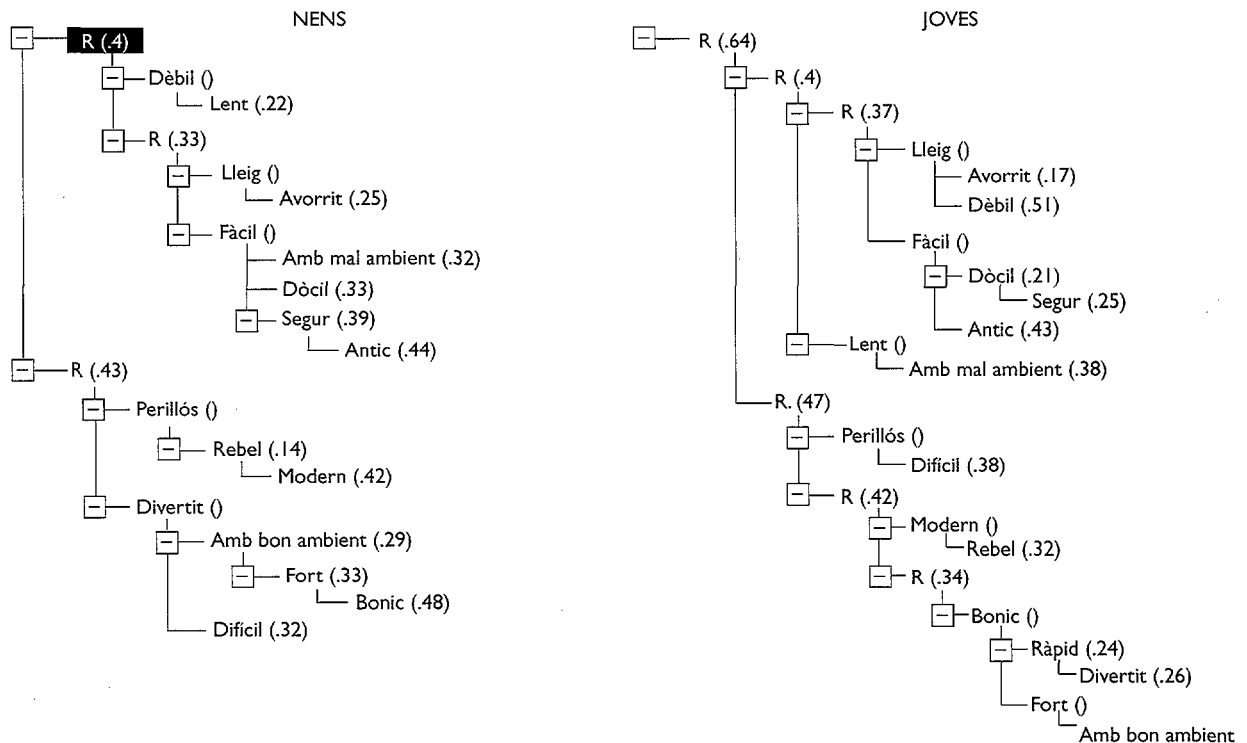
NENS

R (.4)
Dèbil ()
Lent (.22)
R (.33)
Lleig ()
Avorrit (.25)
Fàcil ()
Amb mal ambient (.32)
Dòcil (.33)
Segur (.39)
Antic (.44)
R (.43)
Perillós ()
Rebel (.14)
Modern (.42)
Divertit ()
Amb bon ambient (.29)
Fort (.33)
Bonic (.48)
Difícil (.32)

JOVES

R (.64)
R (.4)
R (.37)
Lleig ()
Avorrit (.17)
Dèbil (.51)
Fàcil ()
Dòcil (.21)
Segur (.25)
Antic (.43)
Lent ()
Amb mal ambient (.38)
R. (47)
Perillós ()
Difícil (.38)
R (.42)
Modern ()
Rebel (.32)
R (.34)
Bonic ()
Ràpid (.24)
Divertit (.26)
Fort ()
Amb bon ambient